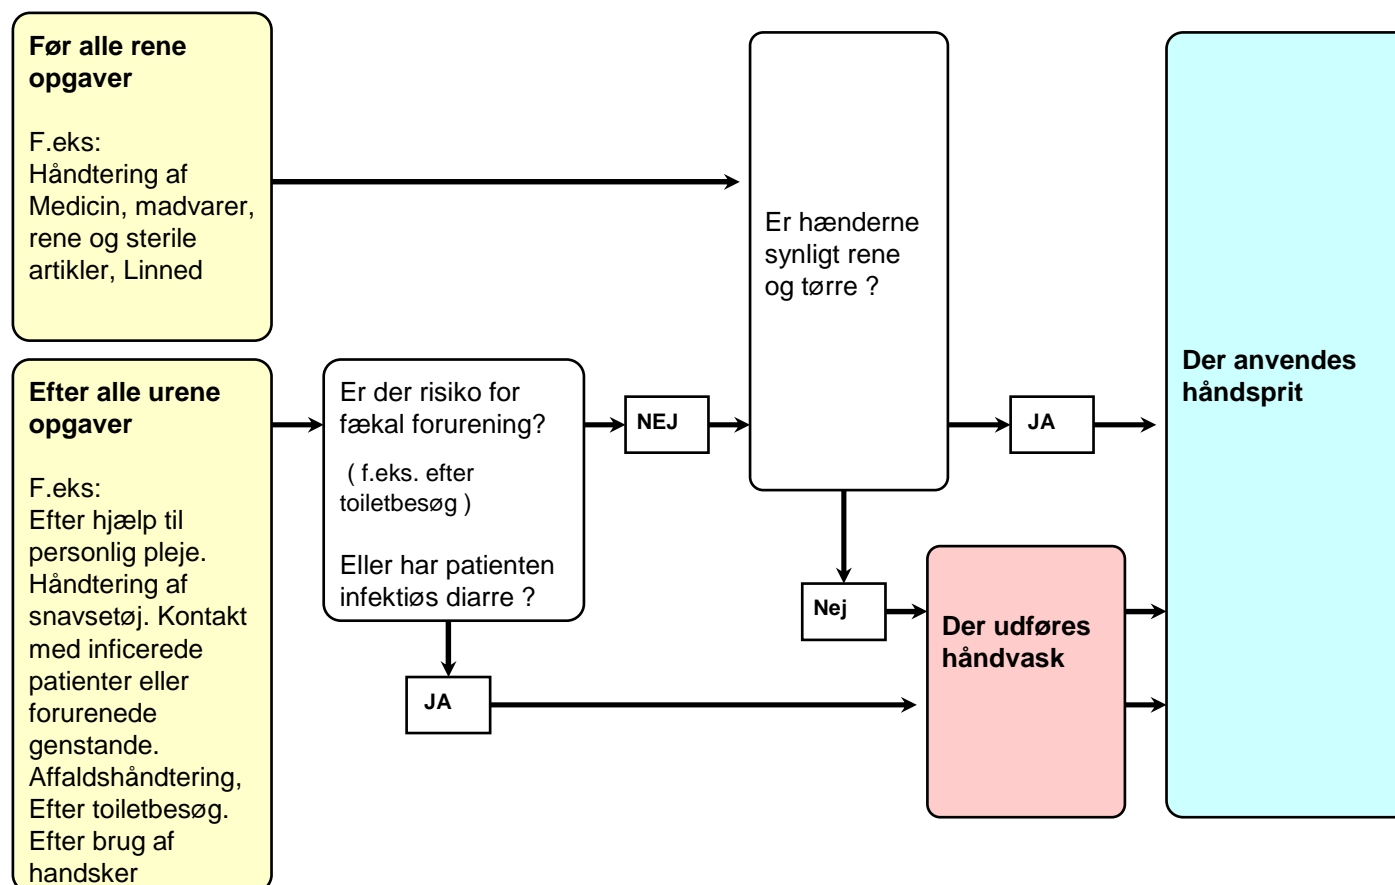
**Før alle rene opgaver**

F.eks:
Håndtering af Medicin, madvarer, rene og sterile artikler, Linned

**Efter alle urene opgaver**

F.eks:
Efter hjælp til personlig pleje. Håndtering af snavsetøj. Kontakt med inficerede patienter eller forurenede genstande. Affaldshåndtering, Efter toiletbesøg. Efter brug af handsker

Er der risiko for fækal forurening?

( f.eks. efter toiletbesøg )

Eller har patienten infektiøs diarre ?

NEJ

JA

Er hænderne synligt rene og tørre ?

JA

Nej

**Der udføres håndvask**

**Der anvendes håndsprit**